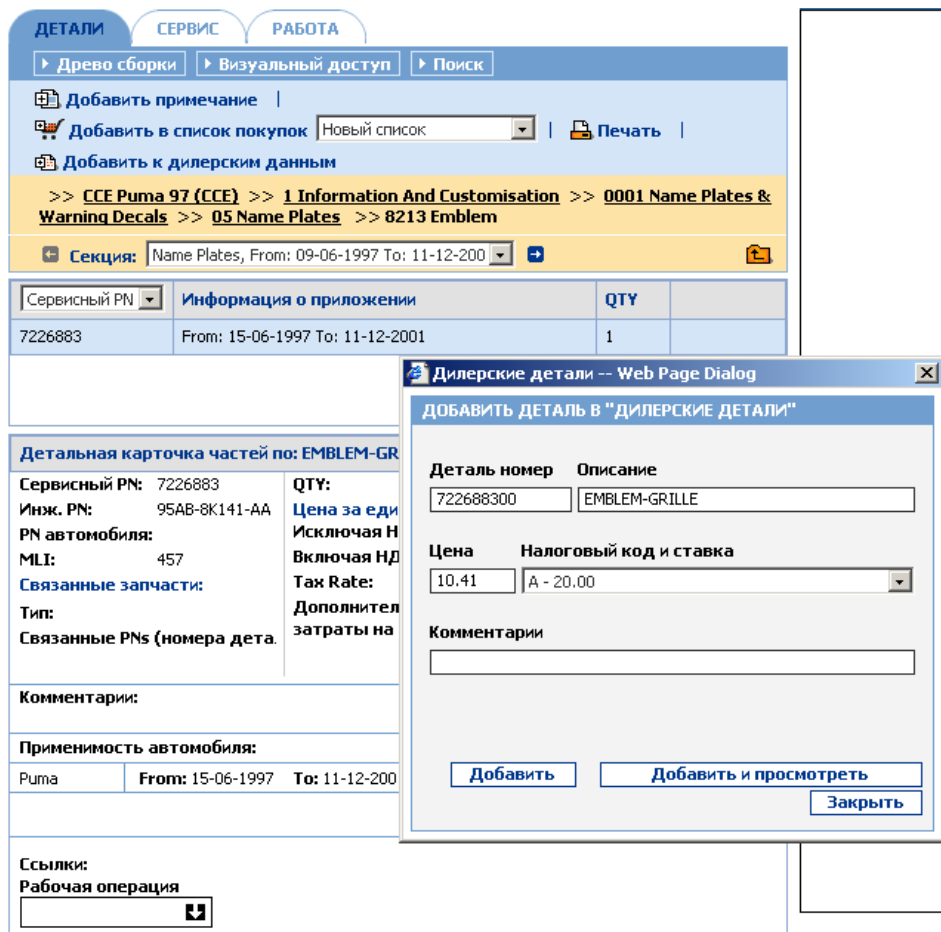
ДЕТАЛИ | СЕРВИС | РАБОТА

▸ Древо сборки ▸ Визуальный доступ ▸ Поиск

Добавить примечание |
Добавить в список покупок Новый список | Печать |
Добавить к дилерским данным

>> CCE Puma 97 (CCE) >> 1 Information And Customisation >> 0001 Name Plates & Warning Decals >> 05 Name Plates >> 8213 Emblem

Секция: Name Plates, From: 09-06-1997 To: 11-12-200

| Сервисный PN | Информация о приложении | QTY | |
|---|---|---|---|
| 7226883 | From: 15-06-1997 To: 11-12-2001 | 1 | |

Детальная карточка частей по: EMBLEM-GR

Сервисный PN: 7226883
Инж. PN: 95AB-8K141-AA
PN автомобиля:
MLI: 457
Связанные запчасти:
Тип:
Связанные PNs (номера дета

QTY:
Цена за еди
Исключая Н
Включая НД
Tax Rate:
Дополнител
затраты на

Комментарии:

Применимость автомобиля:

| Puma | From: 15-06-1997 | To: 11-12-200 |
|---|---|---|

Ссылки:
Рабочая операция

Дилерские детали -- Web Page Dialog

ДОБАВИТЬ ДЕТАЛЬ В "ДИЛЕРСКИЕ ДЕТАЛИ"

Деталь номер
722688300
Описание
EMBLEM-GRILLE

Цена
10.41
Налоговый код и ставка
A - 20.00

Комментарии

Добавить
Добавить и просмотреть
Закрыть